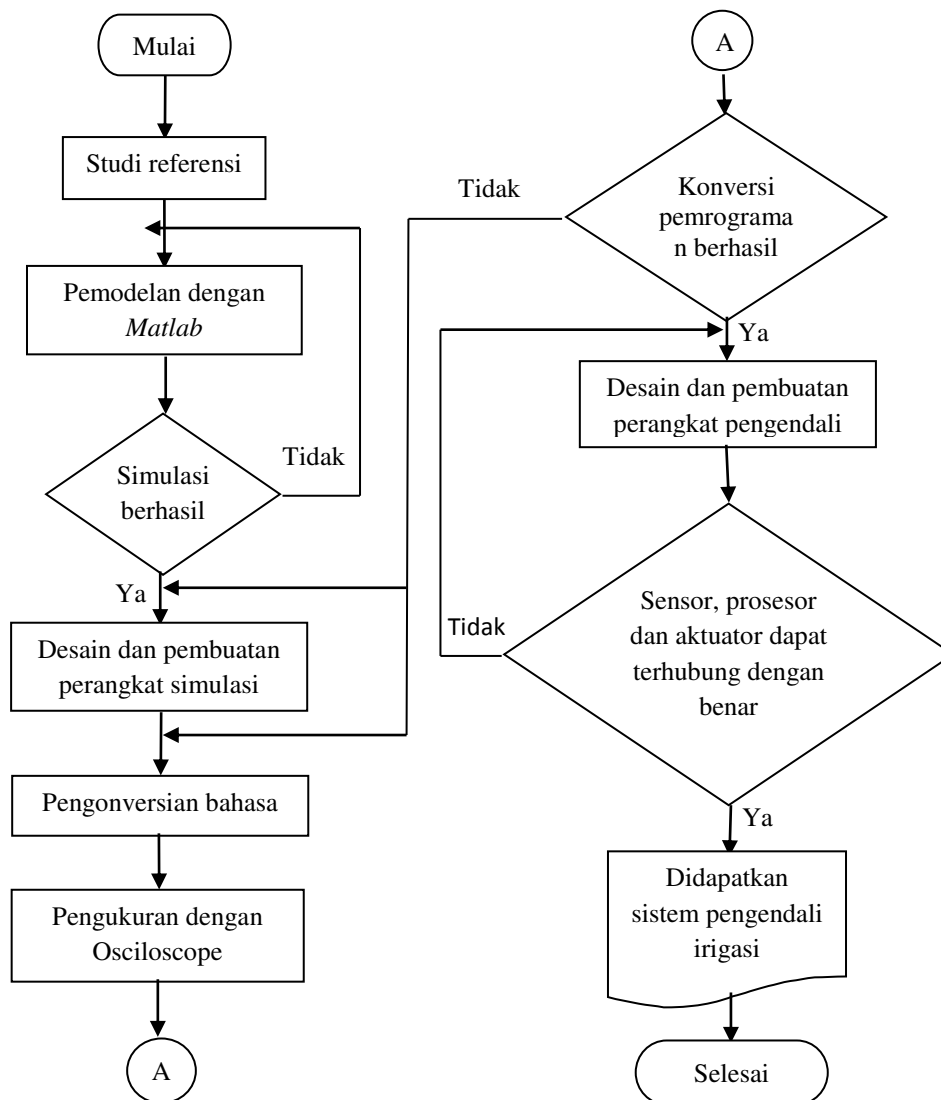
Mulai

Studi referensi

Pemodelan dengan *Matlab*

Simulasi berhasil

Tidak

Ya

Desain dan pembuatan perangkat simulasi

Pengonversian bahasa

Pengukuran dengan Osciloscope

A

A

Tidak

Konversi pemrograma n berhasil

Ya

Desain dan pembuatan perangkat pengendali

Tidak

Sensor, prosesor dan aktuator dapat terhubung dengan benar

Ya

Didapatkan sistem pengendali irigasi

Selesai